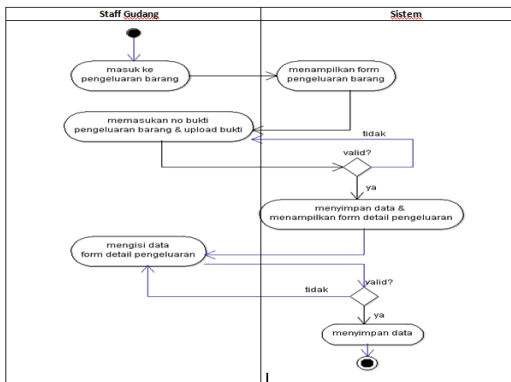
| Staff Gudang | Sistem |
|---|---|

masuk ke pengeluaran barang

menampilkan form pengeluaran barang

memasukan no bukti pengeluaran barang & upload bukti

tidak

valid?

ya

menyimpan data & menampilkan form detail pengeluaran

mengisi data form detail pengeluaran

valid?

tidak

ya

menyimpan data